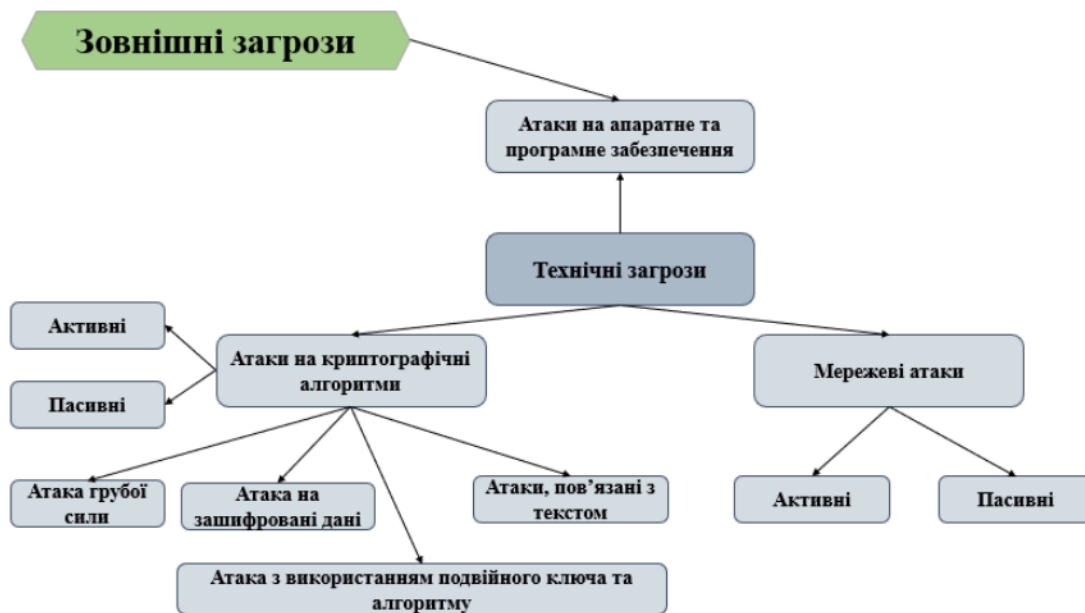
Зовнішні загрози

Атаки на апаратне та програмне забезпечення

Технічні загрози

Активні

Атаки на криптографічні алгоритми

Пасивні

Мережеві атаки

Атака грубої сили

Атака на зашифровані дані

Атаки, пов'язані з текстом

Активні

Пасивні

Атака з використанням подвійного ключа та алгоритму